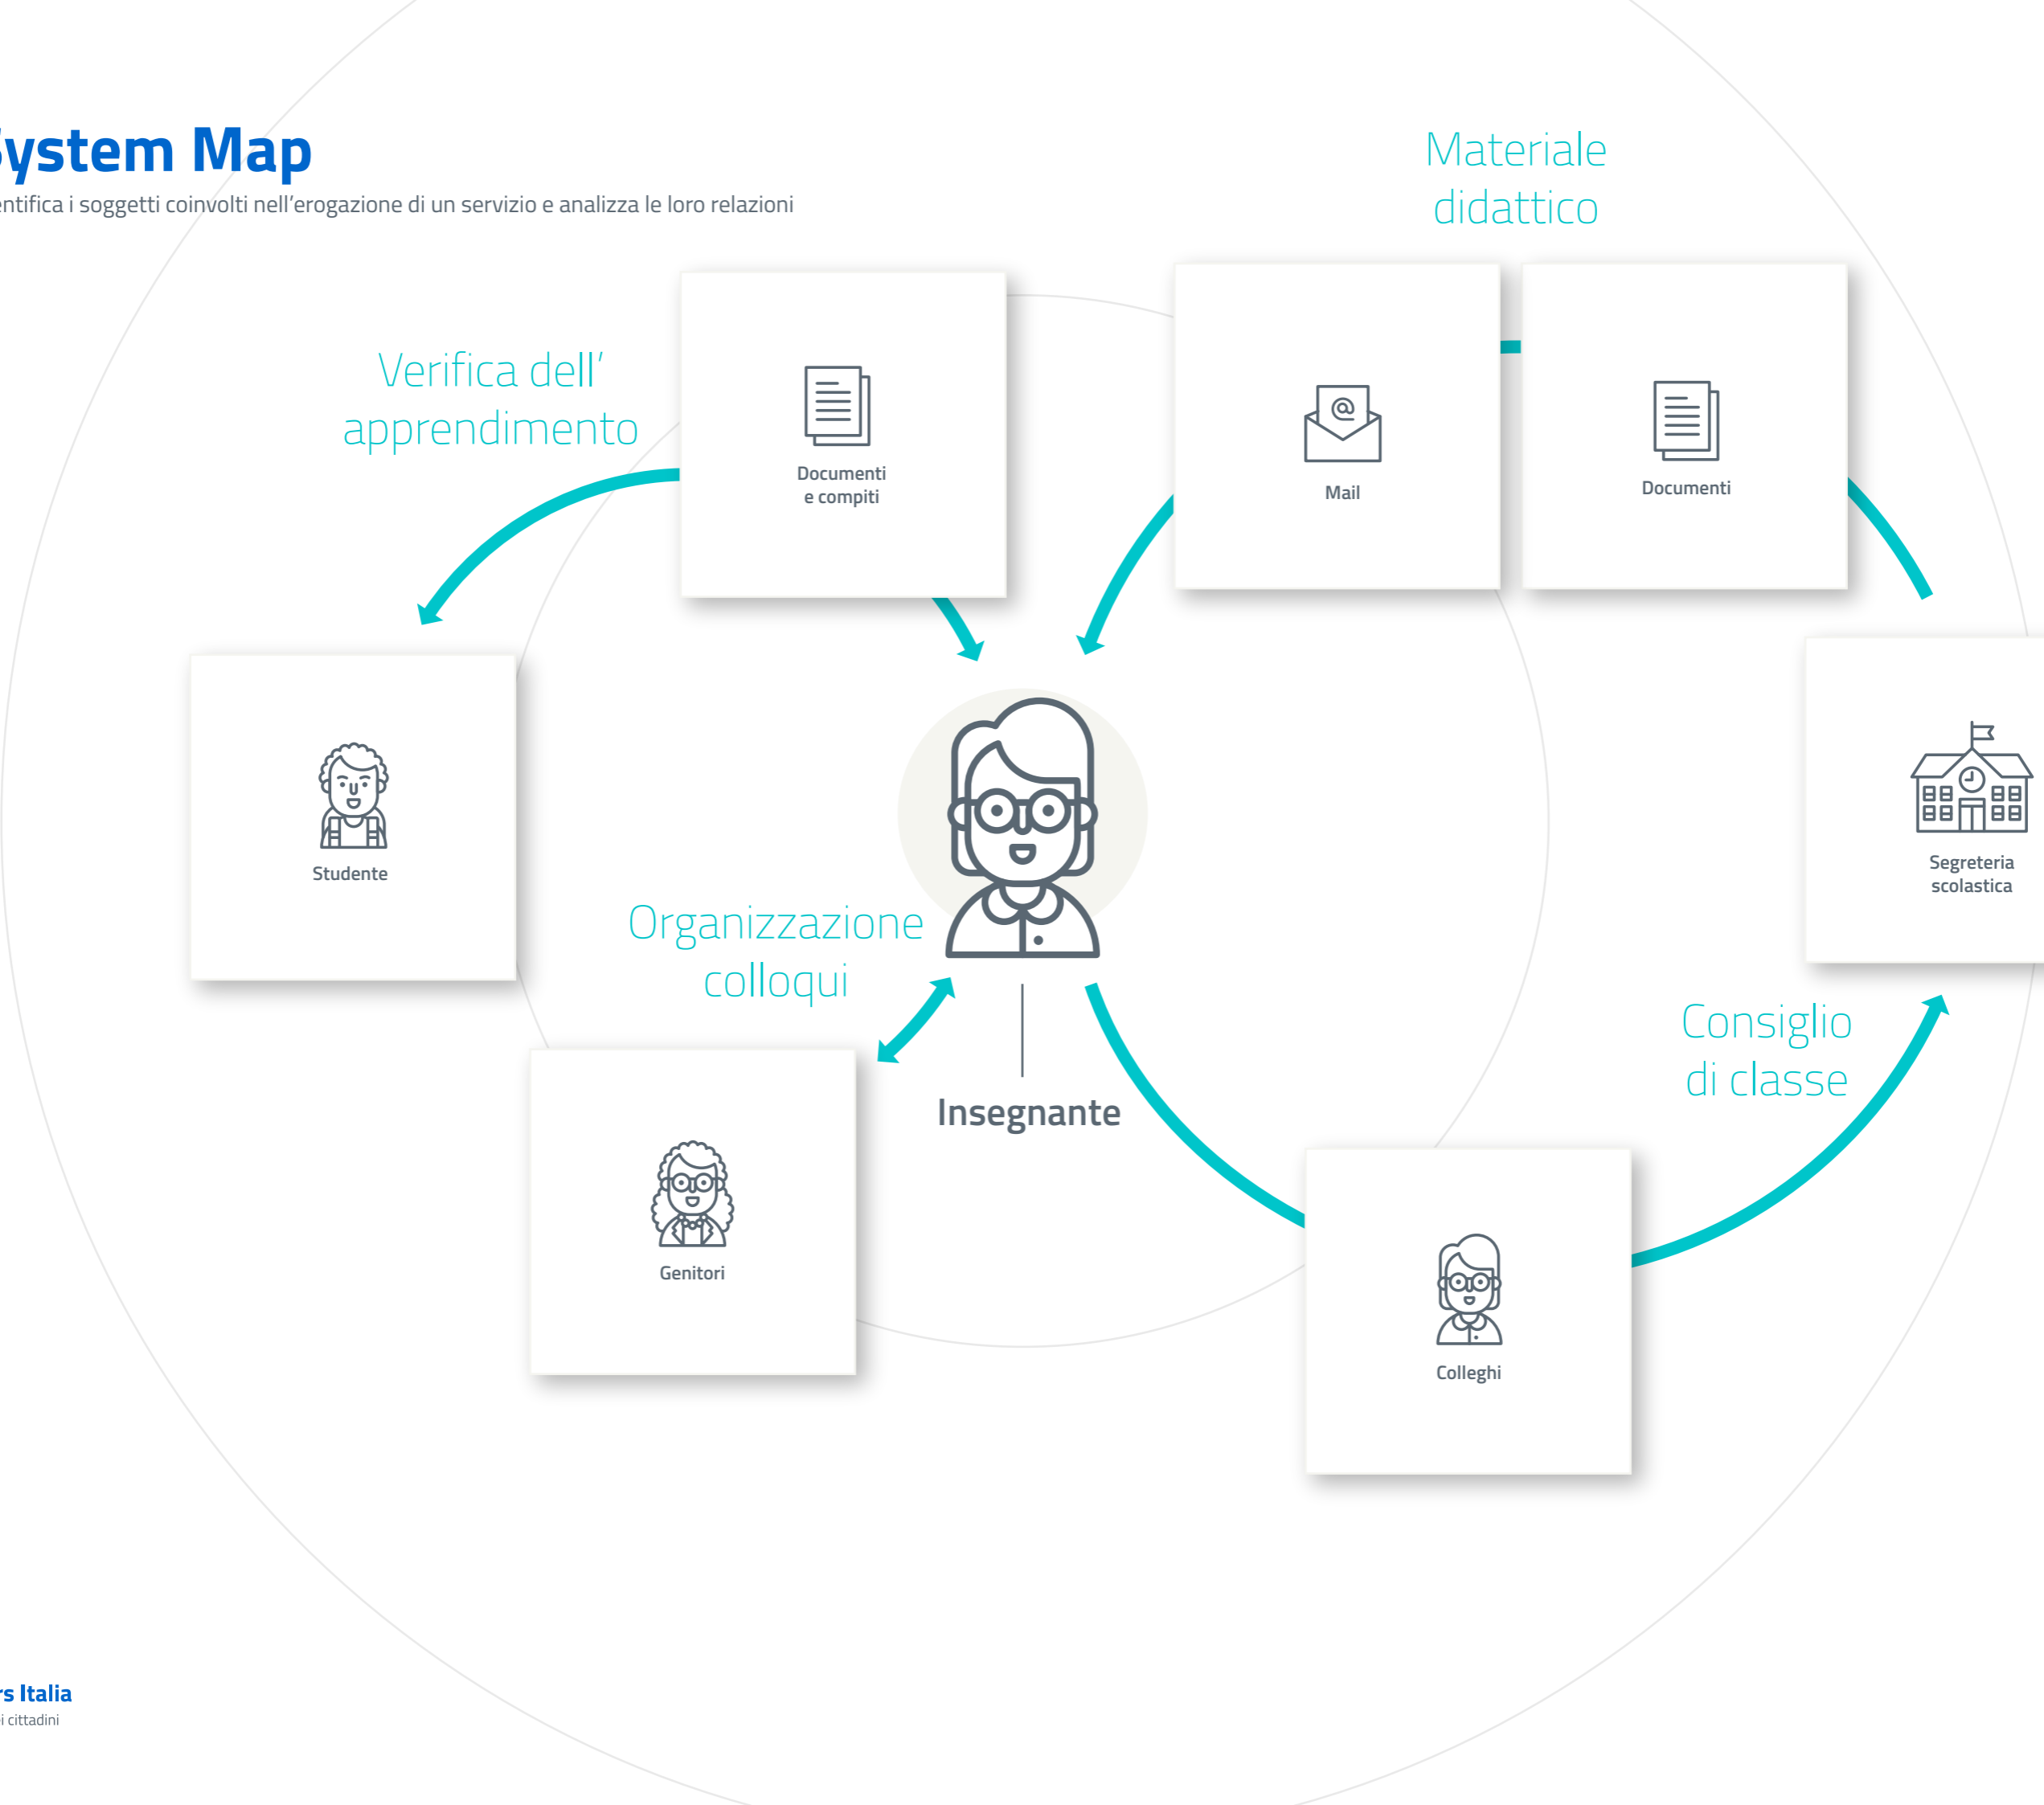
ystem Map

entifica i soggetti coinvolti nell'erogazione di un servizio e analizza le loro relazioni

Materiale didattico

Verifica dell' apprendimento

Documenti e compiti

Mail

Documenti

Studente

Organizzazione colloqui

Segreteria scolastica

Insegnante

Consiglio di classe

Genitori

Colleghi

rs Italia
i cittadini